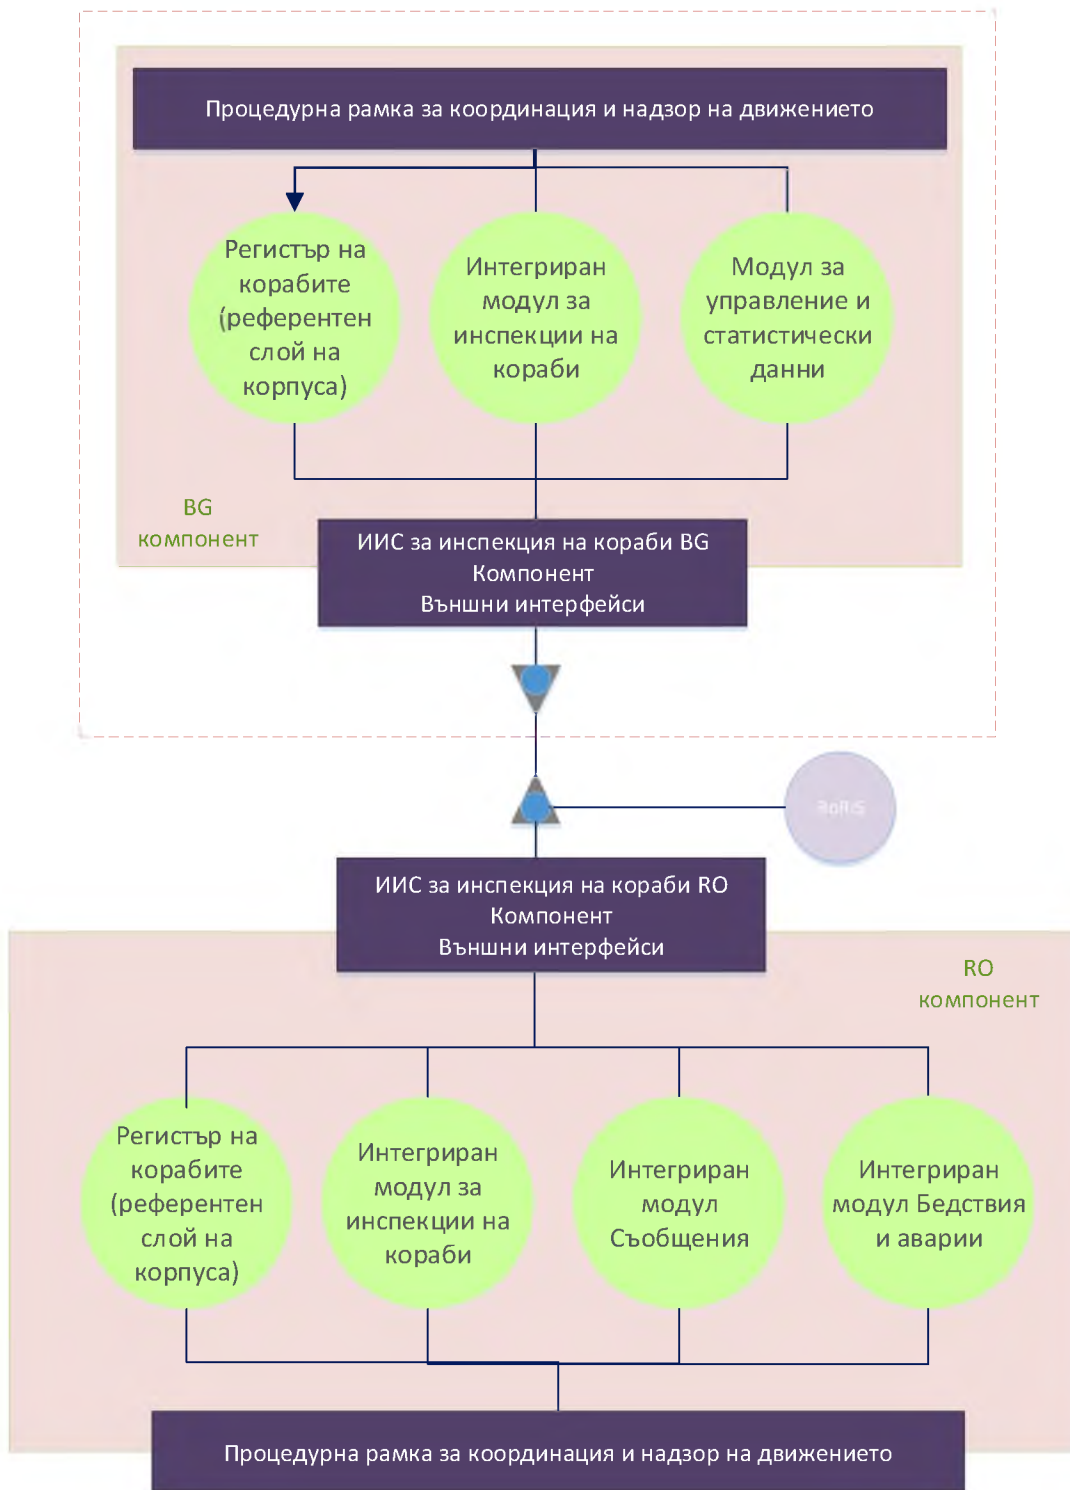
Процедурна рамка за координация и надзор на движението

Регистър на корабите (референтен слой на корпуса)

Интегриран модул за инспекции на кораби

Модул за управление и статистически данни

BG компонент

ИИС за инспекция на кораби BG Компонент Външни интерфейси

RoRIS

ИИС за инспекция на кораби RO Компонент Външни интерфейси

RO компонент

Регистър на корабите (референтен слой на корпуса)

Интегриран модул за инспекции на кораби

Интегриран модул Съобщения

Интегриран модул Бедствия и аварии

Процедурна рамка за координация и надзор на движението